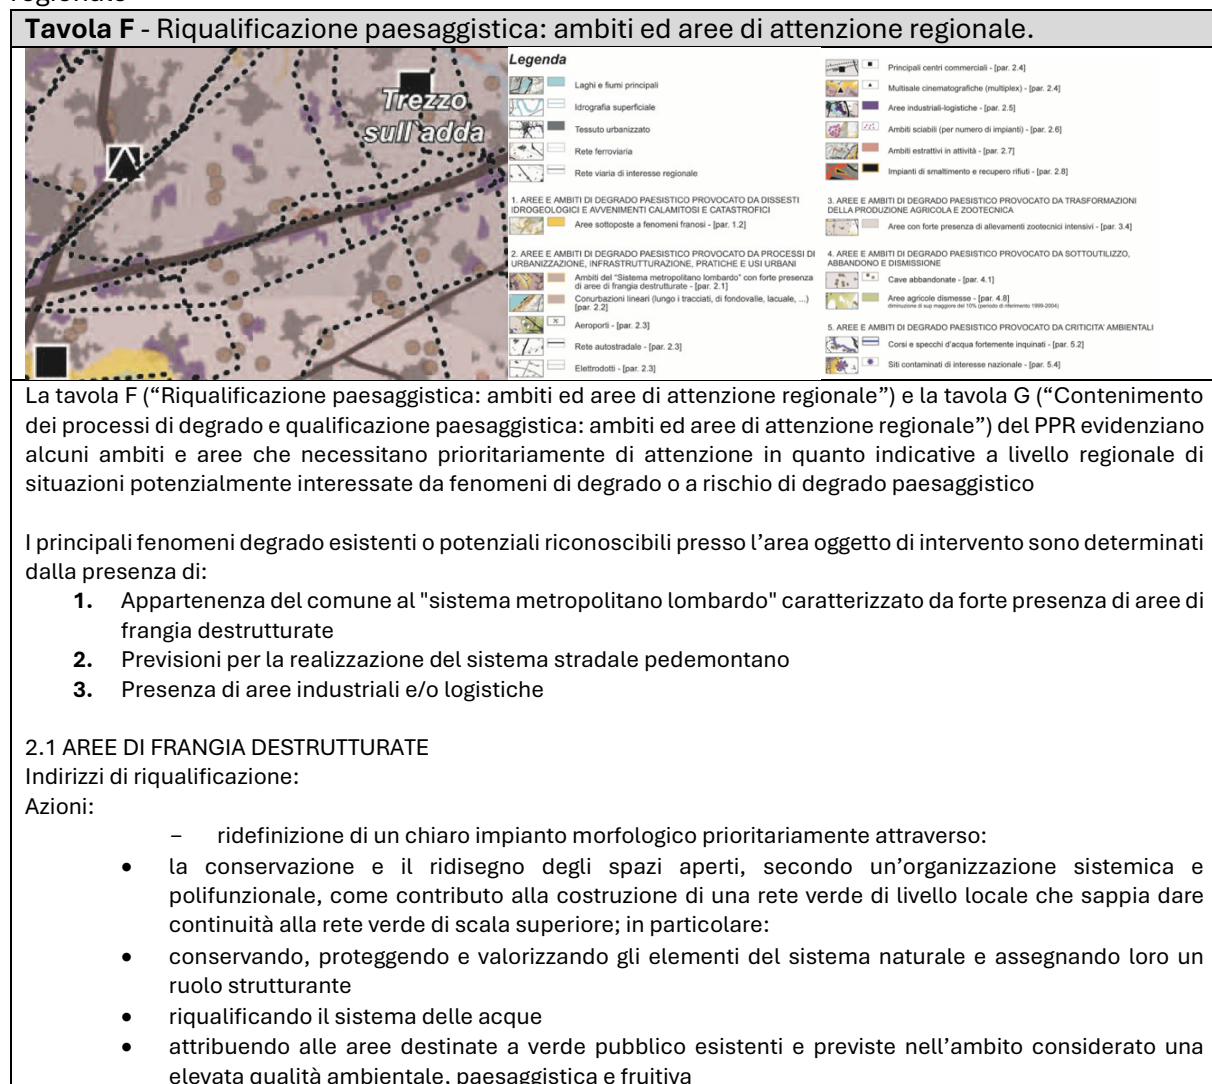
regionale

**Tavola F** - Riqualificazione paesaggistica: ambiti ed aree di attenzione regionale.

Trezzo sull'adda

Legenda

Laghi e fiumi principali
Idrografia superficiale
Tessuto urbanizzato
Rete ferroviaria
Rete viaria di interesse regionale

1. AREE E AMBITI DI DEGRADO PAESISTICO PROVOCATO DA DISSESTI IDROGEOLOGICI E AVVENIMENTI CALAMITOSI E CATASTROFICI
Aree sottoposte a fenomeni franosi - [par. 1.2]

2. AREE E AMBITI DI DEGRADO PAESISTICO PROVOCATO DA PROCESSI DI URBANIZZAZIONE, INFRASTRUTTURAZIONE, PRATICHE E USI URBANI
Ambiti del "Sistema metropolitano lombardo" con forte presenza di aree di frangia destrutturate - [par. 2.1]
Conurbazioni lineari (lungo i tracciati, di fondovalle, lacuale, ...) [par. 2.2]
Aeroporti - [par. 2.3]
Rete autostradale - [par. 2.3]
Elettrodotti - [par. 2.3]

Principali centri commerciali - [par. 2.4]
Multisale cinematografiche (multiplex) - [par. 2.4]
Aree industriali-logistiche - [par. 2.5]
Ambiti sciabili (per numero di impianti) - [par. 2.6]
Ambiti estrattivi in attività - [par. 2.7]
Impianti di smaltimento e recupero rifiuti - [par. 2.8]

3. AREE E AMBITI DI DEGRADO PAESISTICO PROVOCATO DA TRASFORMAZIONI DELLA PRODUZIONE AGRICOLA E ZOOTECNICA
Aree con forte presenza di allevamenti zootecnici intensivi - [par. 3.4]

4. AREE E AMBITI DI DEGRADO PAESISTICO PROVOCATO DA SOTTOUTILIZZO, ABBANDONO E DISMISSIONE
Cave abbandonate - [par. 4.1]
Aree agricole dismesse - [par. 4.8]
diminuzione di sup maggiore del 10% (periodo di riferimento 1999-2004)

5. AREE E AMBITI DI DEGRADO PAESISTICO PROVOCATO DA CRITICITA' AMBIENTALI
Corsi e specchi d'acqua fortemente inquinati - [par. 5.2]
Siti contaminati di interesse nazionale - [par. 5.4]

La tavola F ("Riqualificazione paesaggistica: ambiti ed aree di attenzione regionale") e la tavola G ("Contenimento dei processi di degrado e qualificazione paesaggistica: ambiti ed aree di attenzione regionale") del PPR evidenziano alcuni ambiti e aree che necessitano prioritariamente di attenzione in quanto indicative a livello regionale di situazioni potenzialmente interessate da fenomeni di degrado o a rischio di degrado paesaggistico

I principali fenomeni degrado esistenti o potenziali riconoscibili presso l'area oggetto di intervento sono determinati dalla presenza di:
**1.** Appartenenza del comune al "sistema metropolitano lombardo" caratterizzato da forte presenza di aree di frangia destrutturate
**2.** Previsioni per la realizzazione del sistema stradale pedemontano
**3.** Presenza di aree industriali e/o logistiche

2.1 AREE DI FRANGIA DESTRUTTURATE
Indirizzi di riqualificazione:
Azioni:
– ridefinizione di un chiaro impianto morfologico prioritariamente attraverso:
• la conservazione e il ridisegno degli spazi aperti, secondo un'organizzazione sistemica e polifunzionale, come contributo alla costruzione di una rete verde di livello locale che sappia dare continuità alla rete verde di scala superiore; in particolare:
• conservando, proteggendo e valorizzando gli elementi del sistema naturale e assegnando loro un ruolo strutturante
• riqualificando il sistema delle acque
• attribuendo alle aree destinate a verde pubblico esistenti e previste nell'ambito considerato una elevata qualità ambientale, paesaggistica e fruitiva